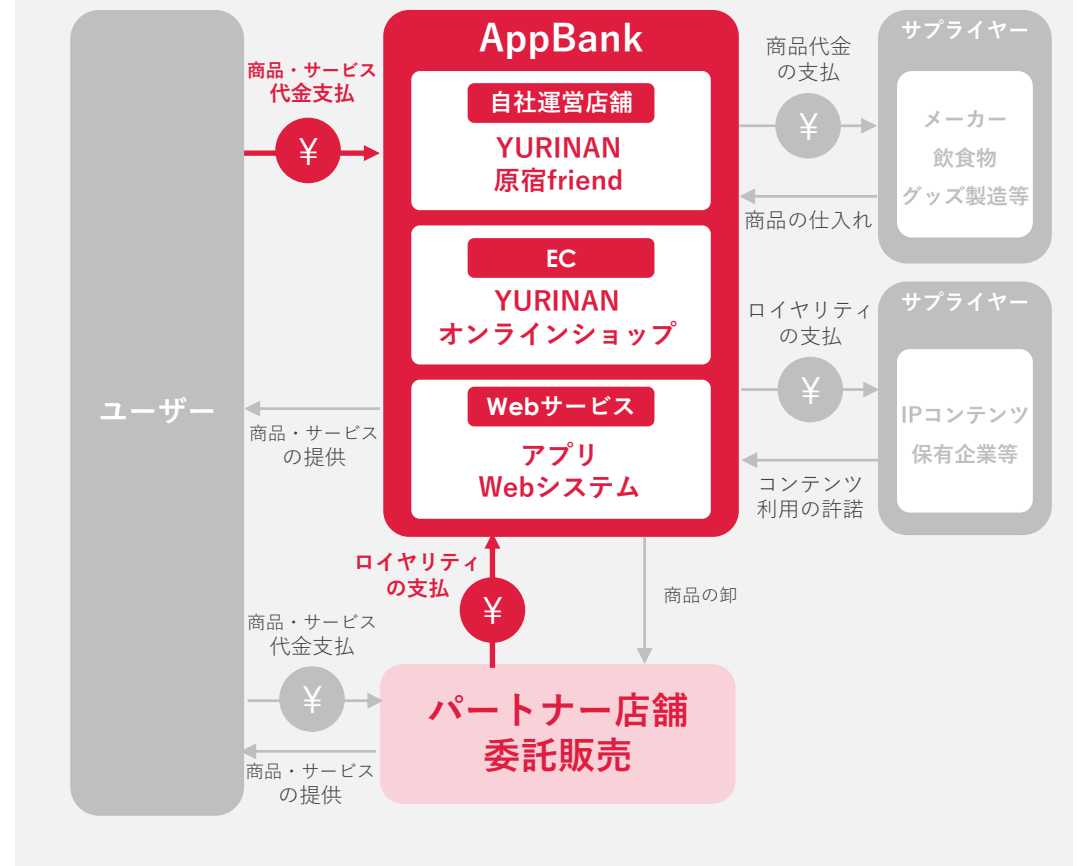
ユーザー

商品・サービス代金支払
¥

AppBank

自社運営店舗
YURINAN
原宿friend

EC
YURINAN
オンラインショップ

Webサービス
アプリ
Webシステム

商品・サービスの提供

商品代金の支払
¥
商品の仕入れ

サプライヤー
メーカー
飲食物
グッズ製造等

ロイヤリティの支払
¥
コンテンツ利用の許諾

サプライヤー
IPコンテンツ
保有企業等

ロイヤリティの支払
¥

商品の卸

商品・サービス代金支払
¥
商品・サービスの提供

パートナー店舗
委託販売